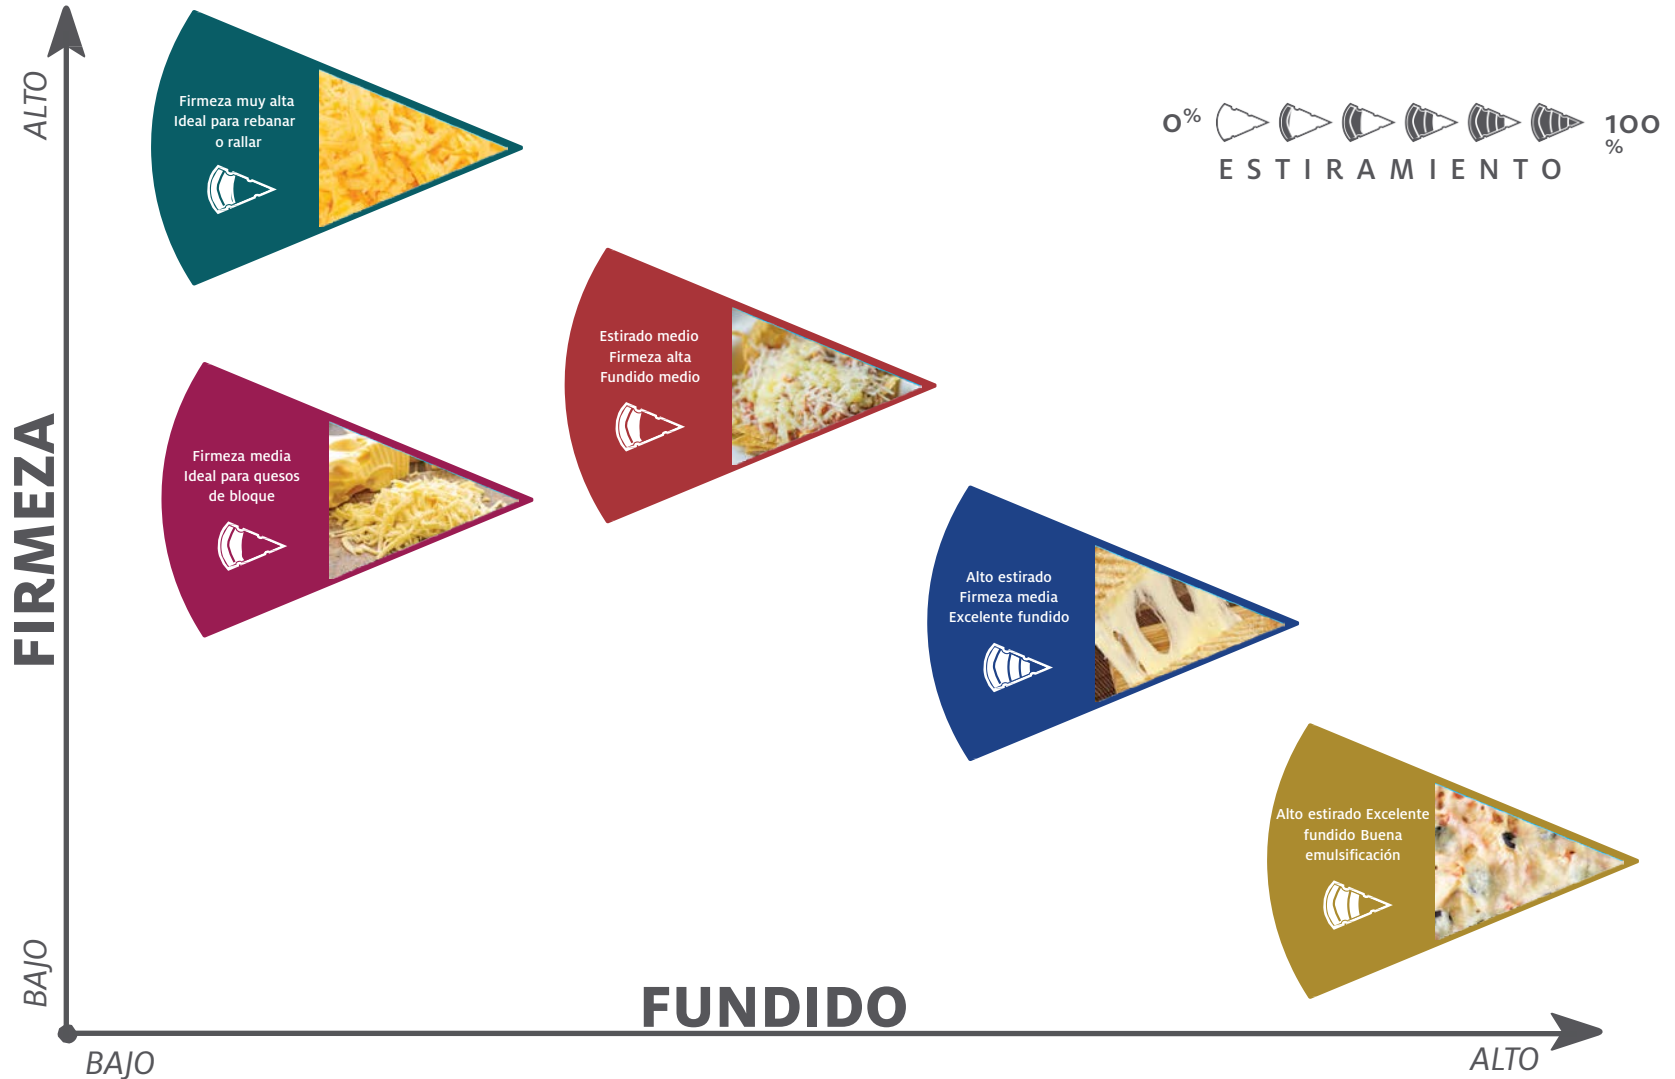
ALTO

FIRMEZA

BAJO

0%

100 %

ESTIRAMIENTO

Firmeza muy alta Ideal para rebanar o rallar

Estirado medio Firmeza alta Fundido medio

Firmeza media Ideal para quesos de bloque

Alto estirado Firmeza media Excelente fundido

Alto estirado Excelente fundido Buena emulsificación

FUNDIDO

BAJO

ALTO